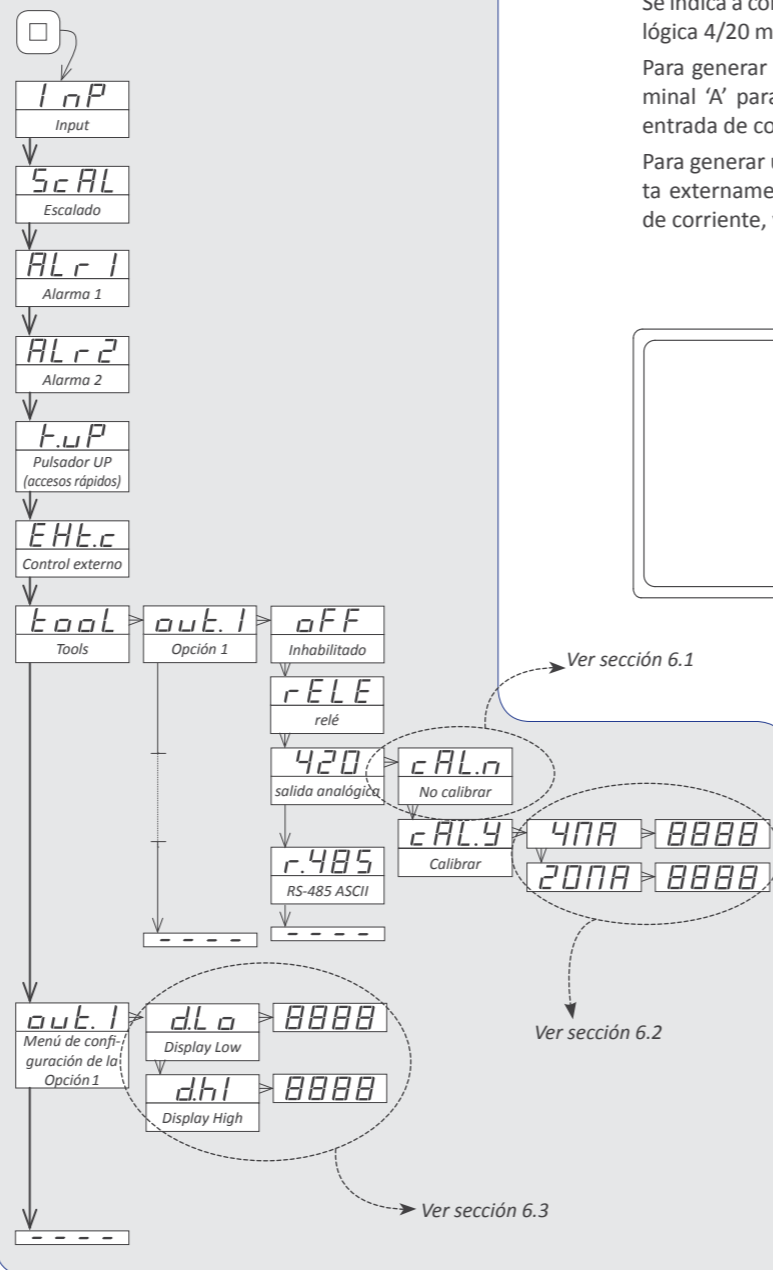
Se indica a co
lógica 4/20 m

Para generar
minal 'A' par
entrada de co

Para generar
ta extername
de corriente,

InP
Input
ScAL
Escalado
ALr1
Alarma 1
ALr2
Alarma 2
t.uP
Pulsador UP (accesos rápidos)
EHt.c
Control externo
tooL
Tools
out.1
Opción 1
oFF
Inhabilitado
rELE
relé
420
salida analógica
cAL.n
No calibrar
cAL.Y
Calibrar
4MA
8888
20MA
8888
r.485
RS-485 ASCII
- - - -
- - - -
Ver sección 6.1
Ver sección 6.2
out.1
Menú de configuración de la Opción 1
d.Lo
Display Low
8888
d.hI
Display High
8888
Ver sección 6.3
- - - -